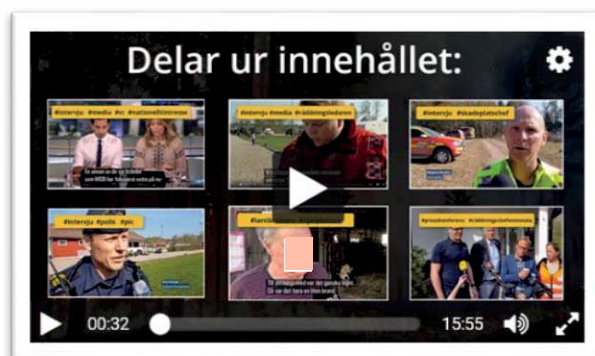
Delar ur innehållet:

#intervju #media #tv #nationelltintresse

De ansvar en av de största som MSB har fokuserat under på sin

#intervju #media #räddningsledaren

#intervju #skadeplatschef

#intervju #polis #pic

#lantbrukare

Till att hand är del ganska läge. Då var det bara en liten brand

#presskonferens #räddningschefenmedia

00:32

15:55